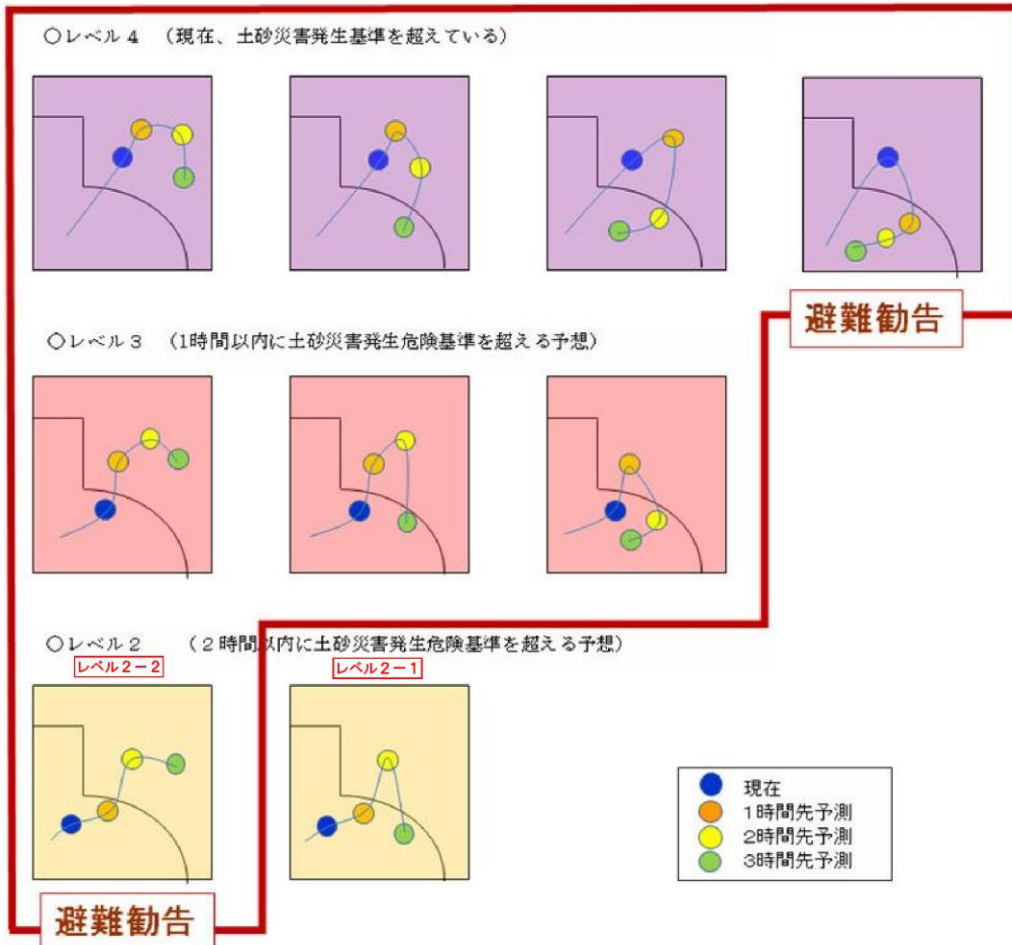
○レベル４　（現在、土砂災害発生基準を超えている）

避難勧告

○レベル３　（1時間以内に土砂災害発生危険基準を超える予想）

○レベル２　（２時間以内に土砂災害発生危険基準を超える予想）

レベル２－２

レベル２－１

現在
1時間先予測
2時間先予測
3時間先予測

避難勧告